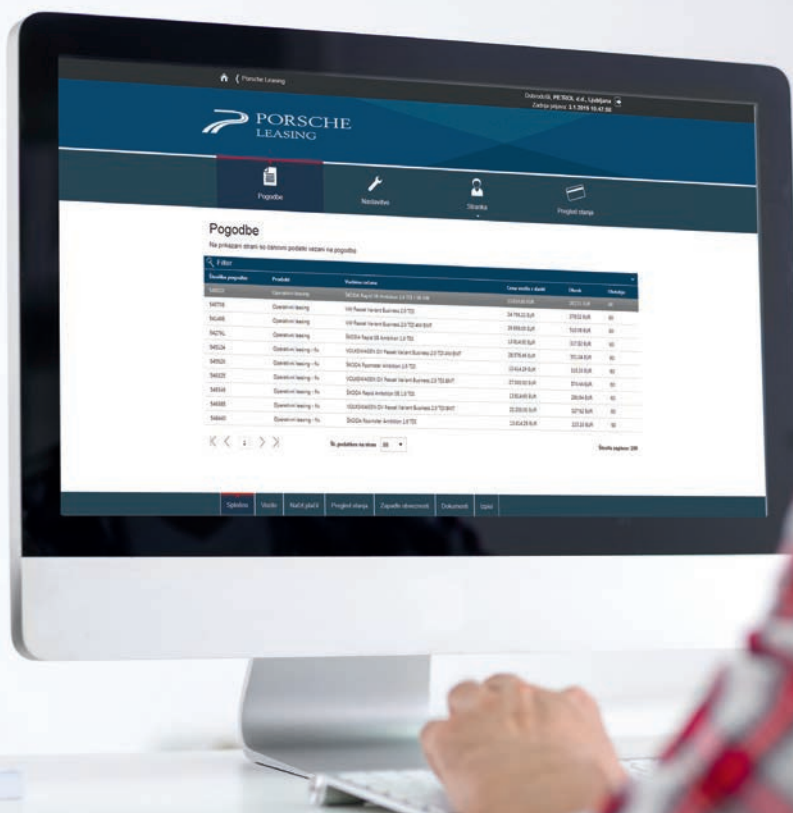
Porsche Leasing

Dobrodošli, PETROL d.d., Ljubljana
Zadnja prijava: 3.1.2019 15:47:02

PORSCHE LEASING

Pogodbe
Nastavitve
Stranka
Pregled stanja

Pogodbe
Na prikazani strani so osnovni podatki vezani na pogodbe

Filter

| Številka pogodbe | Produkt | Predmet zakupa | Cena vozila z davki | Obrok | Obrokov |
|---|---|---|---|---|---|
| 548022 | Operativni leasing | ŠKODA Rapid 1.6 Ambition 1.6 TDI / 66 kW | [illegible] | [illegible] | 60 |
| 540706 | Operativni leasing | VW Passat Variant Business 2.0 TDI | 24.799,01 EUR | 379,52 EUR | 60 |
| 541466 | Operativni leasing | VW Passat Variant Business 2.0 TDI 4M BMT | 29.999,00 EUR | 510,06 EUR | 60 |
| 542761 | Operativni leasing | ŠKODA Rapid SB Ambition 1.6 TDI | 14.914,00 EUR | 317,52 EUR | 60 |
| 545124 | Operativni leasing - fix | VOLKSWAGEN GV Passat Variant Business 2.0 TDI 4M BMT | 28.978,44 EUR | 701,04 EUR | 60 |
| 545520 | Operativni leasing - fix | ŠKODA Roomster Ambition 1.6 TDI | 13.414,29 EUR | 313,10 EUR | 60 |
| 546035 | Operativni leasing - fix | VOLKSWAGEN GV Passat Variant Business 2.0 TDI BMT | 27.500,00 EUR | 674,44 EUR | 60 |
| 546558 | Operativni leasing - fix | ŠKODA Rapid Ambition SB 1.6 TDI | 13.916,60 EUR | 286,84 EUR | 60 |
| 546888 | Operativni leasing - fix | VOLKSWAGEN GV Passat Variant Business 2.0 TDI BMT | 25.359,00 EUR | 527,92 EUR | 60 |
| 546943 | Operativni leasing - fix | ŠKODA Roomster Ambition 1.6 TDI | 13.414,29 EUR | 315,10 EUR | 60 |

1

Št. podatkov na stran 10

Število zapisov: 209

Splošno | Vozilo | Način plačil | Pregled stanja | Zapadle obveznosti | Dokumenti | Izpisi